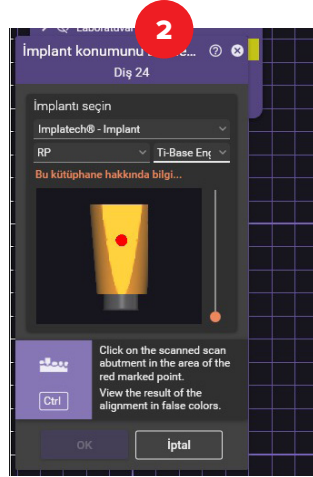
Laboratuvar
2
İmplant konumunu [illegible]
Diş 24
İmplantı seçin
Implatech® - Implant
RP
Ti-Base Eng
Bu kütüphane hakkında bilgi...
Click on the scanned scan abutment in the area of the red marked point.
Ctrl
View the result of the alignment in false colors.
OK
İptal